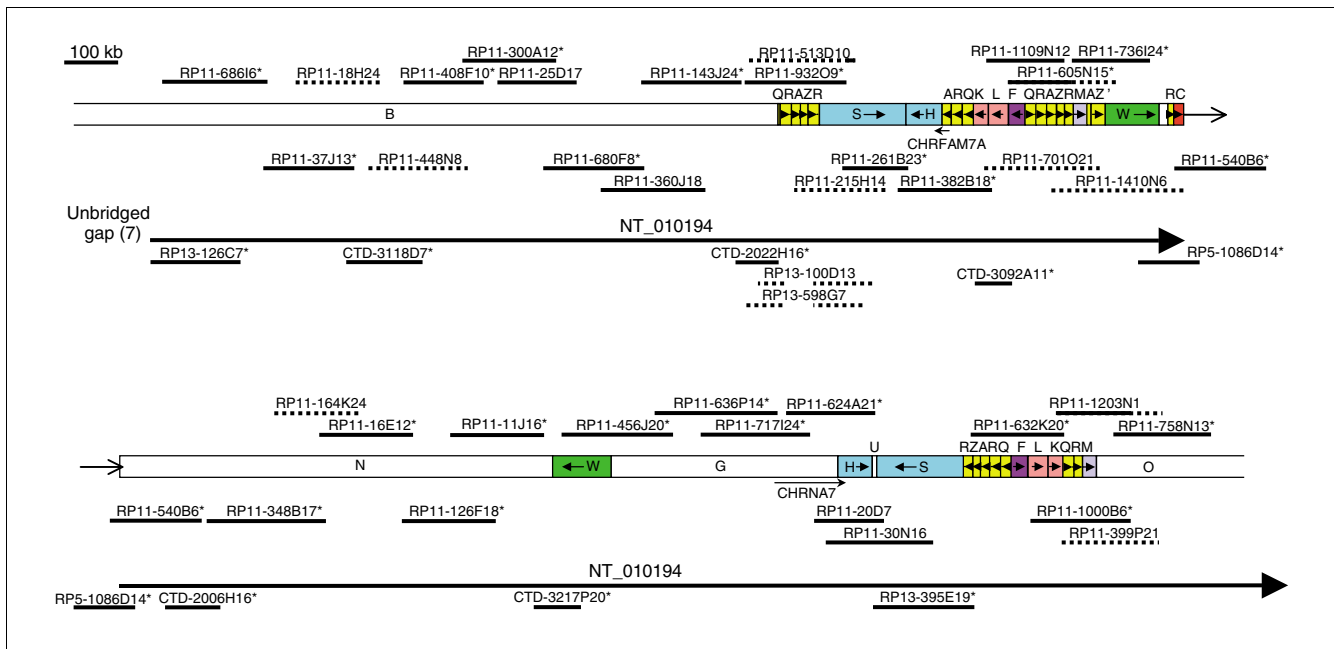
100 kb

RP11-300A12*
RP11-513D10
RP11-1109N12
RP11-736I24*
RP11-686I6*
RP11-18H24
RP11-408F10*
RP11-25D17
RP11-143J24*
RP11-932O9*
RP11-605N15*

QRAZR
ARQK L F QRAZRMAZ '
RC
B
S
H
W
CHRFAM7A

RP11-37J13*
RP11-448N8
RP11-680F8*
RP11-261B23*
RP11-701O21
RP11-540B6*
RP11-360J18
RP11-215H14
RP11-382B18*
RP11-1410N6

Unbridged gap (7)
NT_010194
RP13-126C7*
CTD-3118D7*
CTD-2022H16*
RP5-1086D14*
RP13-100D13
CTD-3092A11*
RP13-598G7

RP11-164K24
RP11-636P14*
RP11-624A21*
RP11-1203N1
RP11-16E12*
RP11-11J16*
RP11-456J20*
RP11-717I24*
RP11-632K20*
RP11-758N13*

U
RZARQ F L KQRM
N
W
G
H
S
O
CHRNA7

RP11-540B6*
RP11-348B17*
RP11-126F18*
RP11-20D7
RP11-1000B6*
RP11-30N16
RP11-399P21

NT_010194
RP5-1086D14*
CTD-2006H16*
CTD-3217P20*
RP13-395E19*